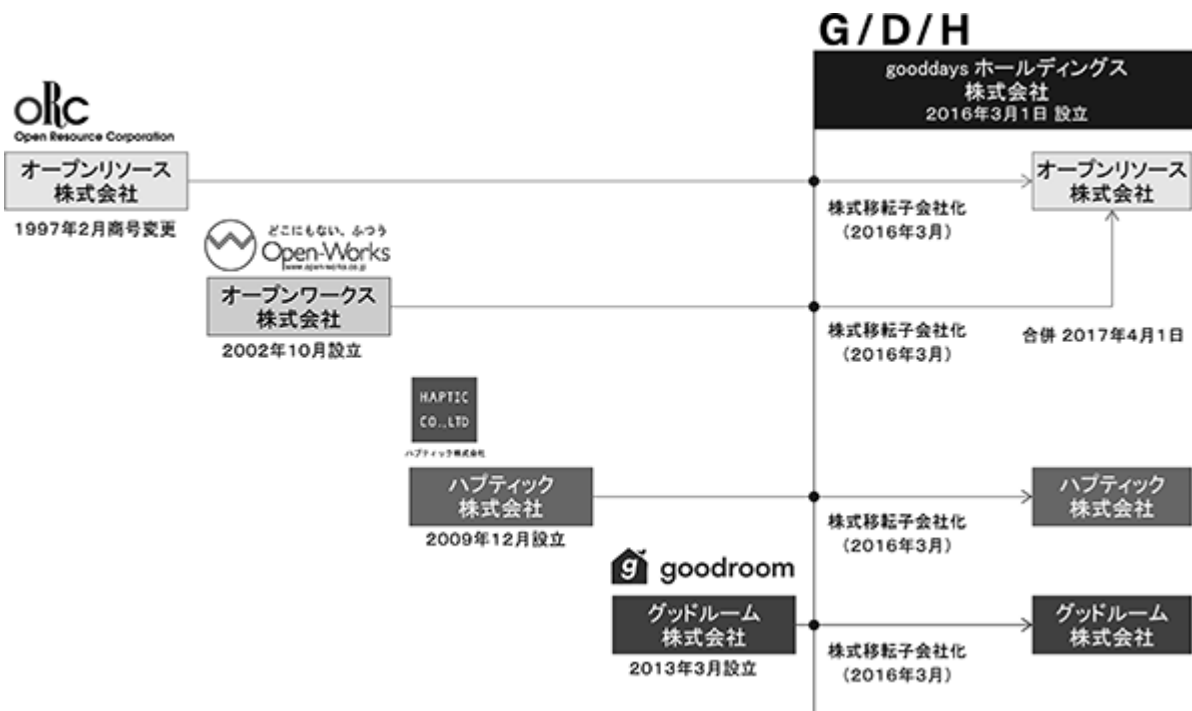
G / D / H

gooddays ホールディングス
株式会社
2016年3月1日 設立

ORC
Open Resource Corporation

オープンリソース
株式会社

1997年2月商号変更

株式移転子会社化
（2016年3月）

オープンリソース
株式会社

どこにもない、ふつう
Open-Works
www.open-works.co.jp

オープンワークス
株式会社

2002年10月設立

株式移転子会社化
（2016年3月）

合併 2017年4月1日

HAPTIC
CO.,LTD
ハプティック株式会社

ハプティック
株式会社

2009年12月設立

株式移転子会社化
（2016年3月）

ハプティック
株式会社

goodroom

グッドルーム
株式会社

2013年3月設立

株式移転子会社化
（2016年3月）

グッドルーム
株式会社